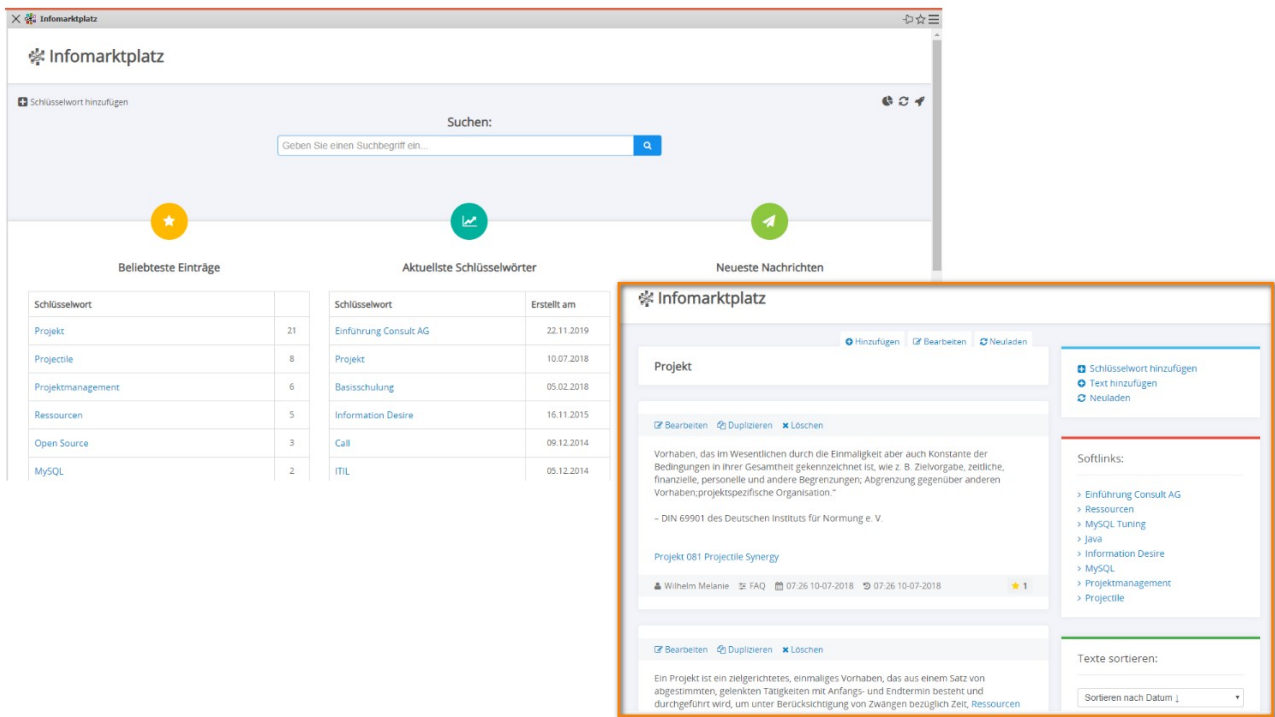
Infomarktplatz

Infomarktplatz

Schlüsselwort hinzufügen

Suchen:

Geben Sie einen Suchbegriff ein...

Beliebteste Einträge

| Schlüsselwort | |
|---|---|
| Projekt | 21 |
| Projectile | 8 |
| Projektmanagement | 6 |
| Ressourcen | 5 |
| Open Source | 3 |
| MySQL | 2 |

Aktuellste Schlüsselwörter

| Schlüsselwort | Erstellt am |
|---|---|
| Einführung Consult AG | 22.11.2019 |
| Projekt | 10.07.2018 |
| Basisschulung | 05.02.2018 |
| Information Desire | 16.11.2015 |
| Call | 09.12.2014 |
| ITIL | 05.12.2014 |

Neueste Nachrichten

Infomarktplatz

Hinzufügen Bearbeiten Neuladen

Projekt

Bearbeiten Duplizieren Löschen

Vorhaben, das im Wesentlichen durch die Einmaligkeit aber auch Konstante der Bedingungen in ihrer Gesamtheit gekennzeichnet ist, wie z. B. Zielvorgabe, zeitliche, finanzielle, personelle und andere Begrenzungen; Abgrenzung gegenüber anderen Vorhaben;projektspezifische Organisation."

– DIN 69901 des Deutschen Instituts für Normung e. V.

Projekt 081 Projectile Synergy

Wilhelm Melanie FAQ 07:26 10-07-2018 07:26 10-07-2018 1

Bearbeiten Duplizieren Löschen

Ein Projekt ist ein zielgerichtetes, einmaliges Vorhaben, das aus einem Satz von abgestimmten, gelenkten Tätigkeiten mit Anfangs- und Endtermin besteht und durchgeführt wird, um unter Berücksichtigung von Zwängen bezüglich Zeit, Ressourcen

Schlüsselwort hinzufügen
Text hinzufügen
Neuladen

Softlinks:

› Einführung Consult AG
› Ressourcen
› MySQL Tuning
› Java
› Information Desire
› MySQL
› Projektmanagement
› Projectile

Texte sortieren:

Sortieren nach Datum ↓